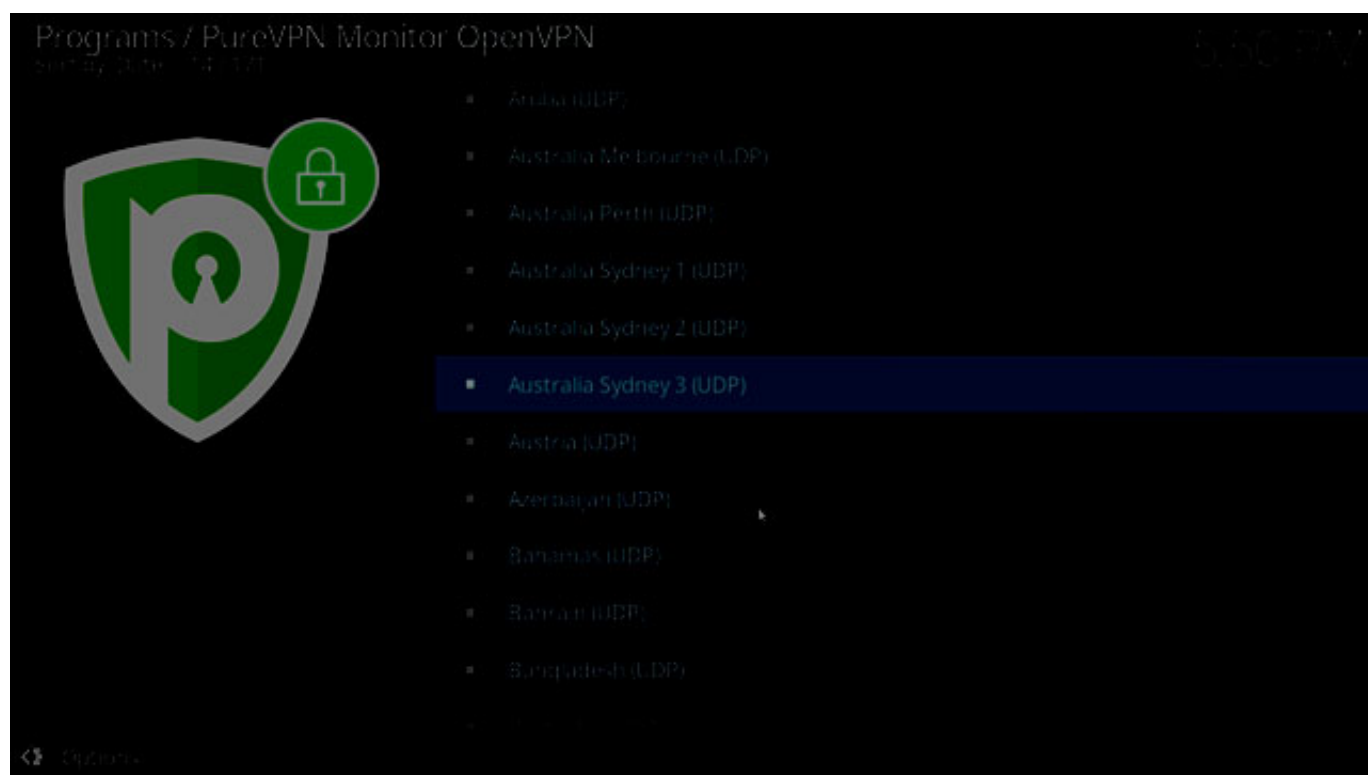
Programs / PureVPN Monitor OpenVPN
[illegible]

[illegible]

Aruba (UDP)
Australia Melbourne (UDP)
Australia Perth (UDP)
Australia Sydney 1 (UDP)
Australia Sydney 2 (UDP)
Australia Sydney 3 (UDP)
Austria (UDP)
Azerbaijan (UDP)
Bahamas (UDP)
Bahrain (UDP)
Bangladesh (UDP)

Options